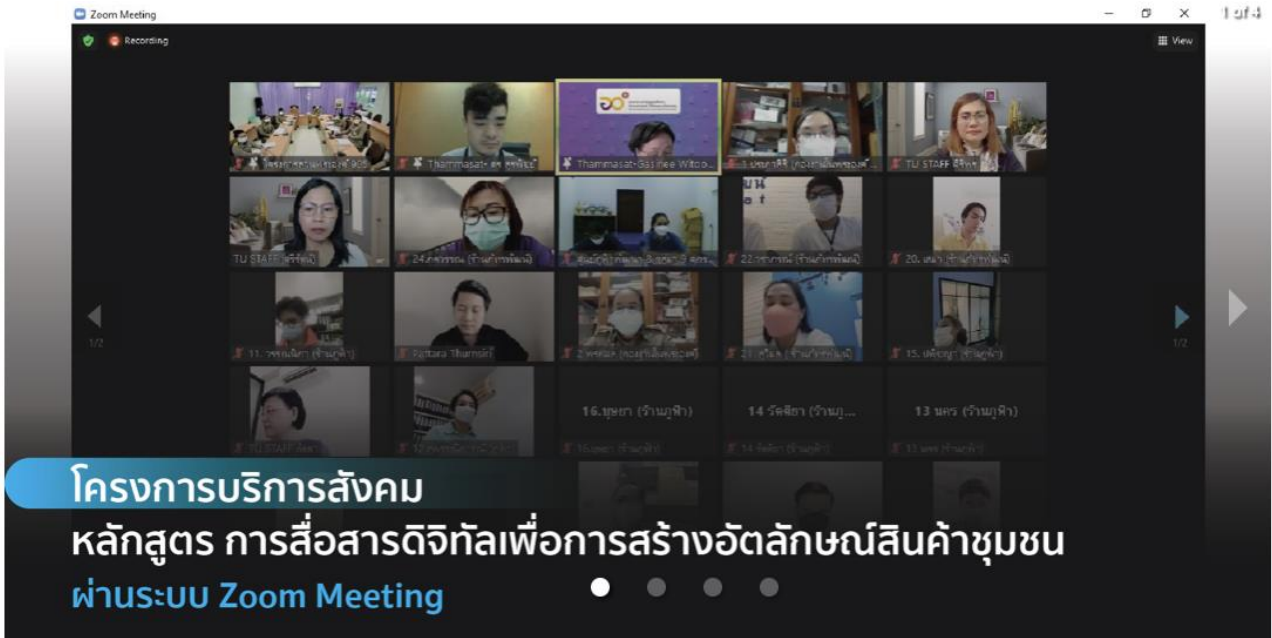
Zoom Meeting

1 of 4

Recording

View

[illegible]

Thammasat- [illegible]

Thammasat-Gasinee Witoo...

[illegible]

TU STAFF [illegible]

TU STAFF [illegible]

24.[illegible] (ร้านท่าพรีเมี่ยม)

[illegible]

22.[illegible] (ร้านท่าพรีเมี่ยม)

20. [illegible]

1/2

11. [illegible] (ร้านภูฟ้า)

Pattara Thamsiri

2.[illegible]

21.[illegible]

15. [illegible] (ร้านภูฟ้า)

1/2

TU STAFF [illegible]

12.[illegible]

16.บุษยา (ร้านภูฟ้า)

14 วัชลิยา (ร้านภู...

13 นคร (ร้านภูฟ้า)

16.บุษยา (ร้านภูฟ้า)

14 วัชลิยา (ร้านภูฟ้า)

13 นคร (ร้านภูฟ้า)

โครงการบริการสังคม

หลักสูตร การสื่อสารดิจิทัลเพื่อการสร้างอัตลักษณ์สินค้าชุมชน

ผ่านระบบ Zoom Meeting